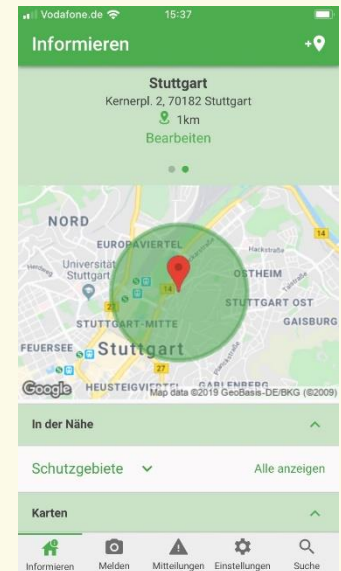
Vodafone.de 15:37

Informieren

Stuttgart
Kernerpl. 2, 70182 Stuttgart
1km
Bearbeiten

NORD
EUROPAVIERTEL
Universität Stuttgart
OSTHEIM
STUTTGART OST
GAISBURG
STUTTGART-MITTE
FEUERSEE
Stuttgart
HEUSTEIGVIERTEL
GABLENBERG
14
Google
Map data ©2019 GeoBasis-DE/BKG (©2009)

In der Nähe

Schutzgebiete
Alle anzeigen

Karten

Informieren
Melden
Mitteilungen
Einstellungen
Suche